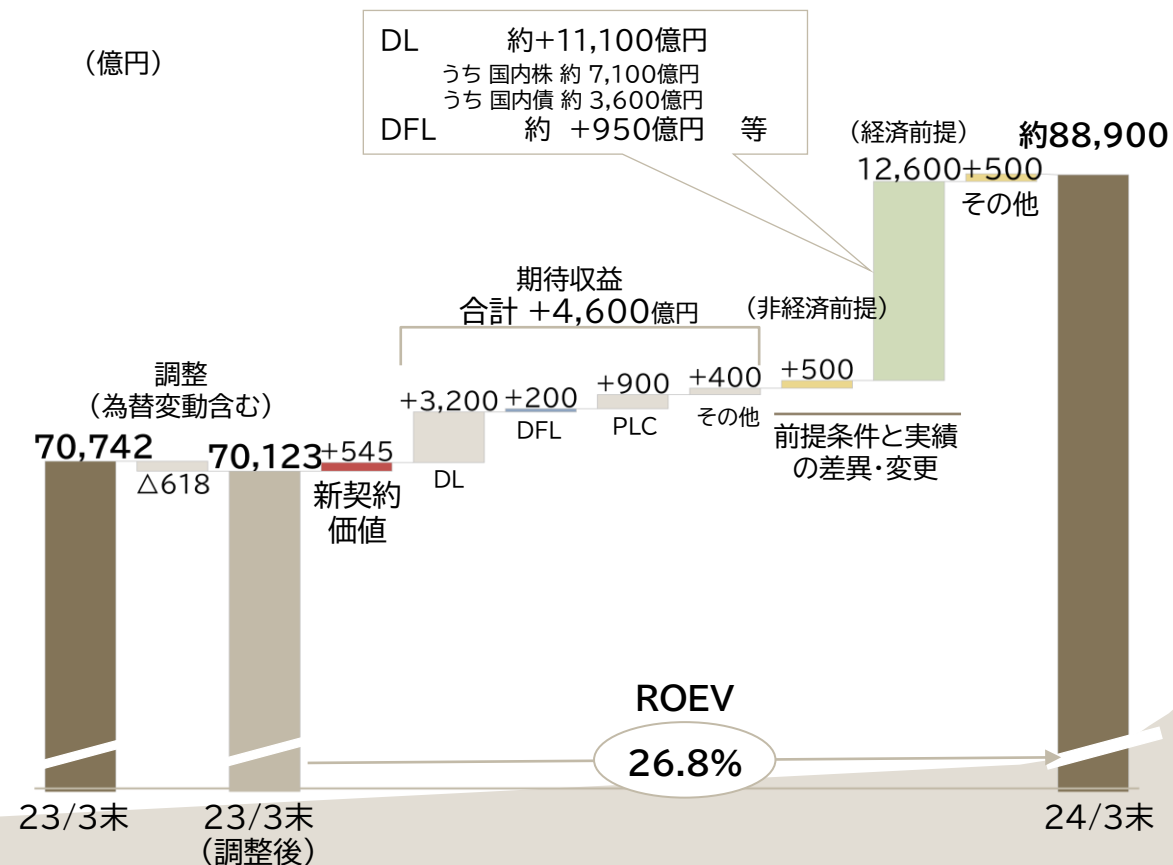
(億円)

DL 約+11,100億円
うち 国内株 約 7,100億円
うち 国内債 約 3,600億円
DFL 約 +950億円 等

(経済前提)
12,600

約88,900

+500
その他

期待収益
合計 +4,600億円

(非経済前提)

調整
(為替変動含む)

70,742

△618

70,123

+545
新契約価値

+3,200
DL

+200
DFL

+900
PLC

+400
その他

+500

前提条件と実績の差異・変更

ROEV
26.8%

23/3末

23/3末
(調整後)

24/3末